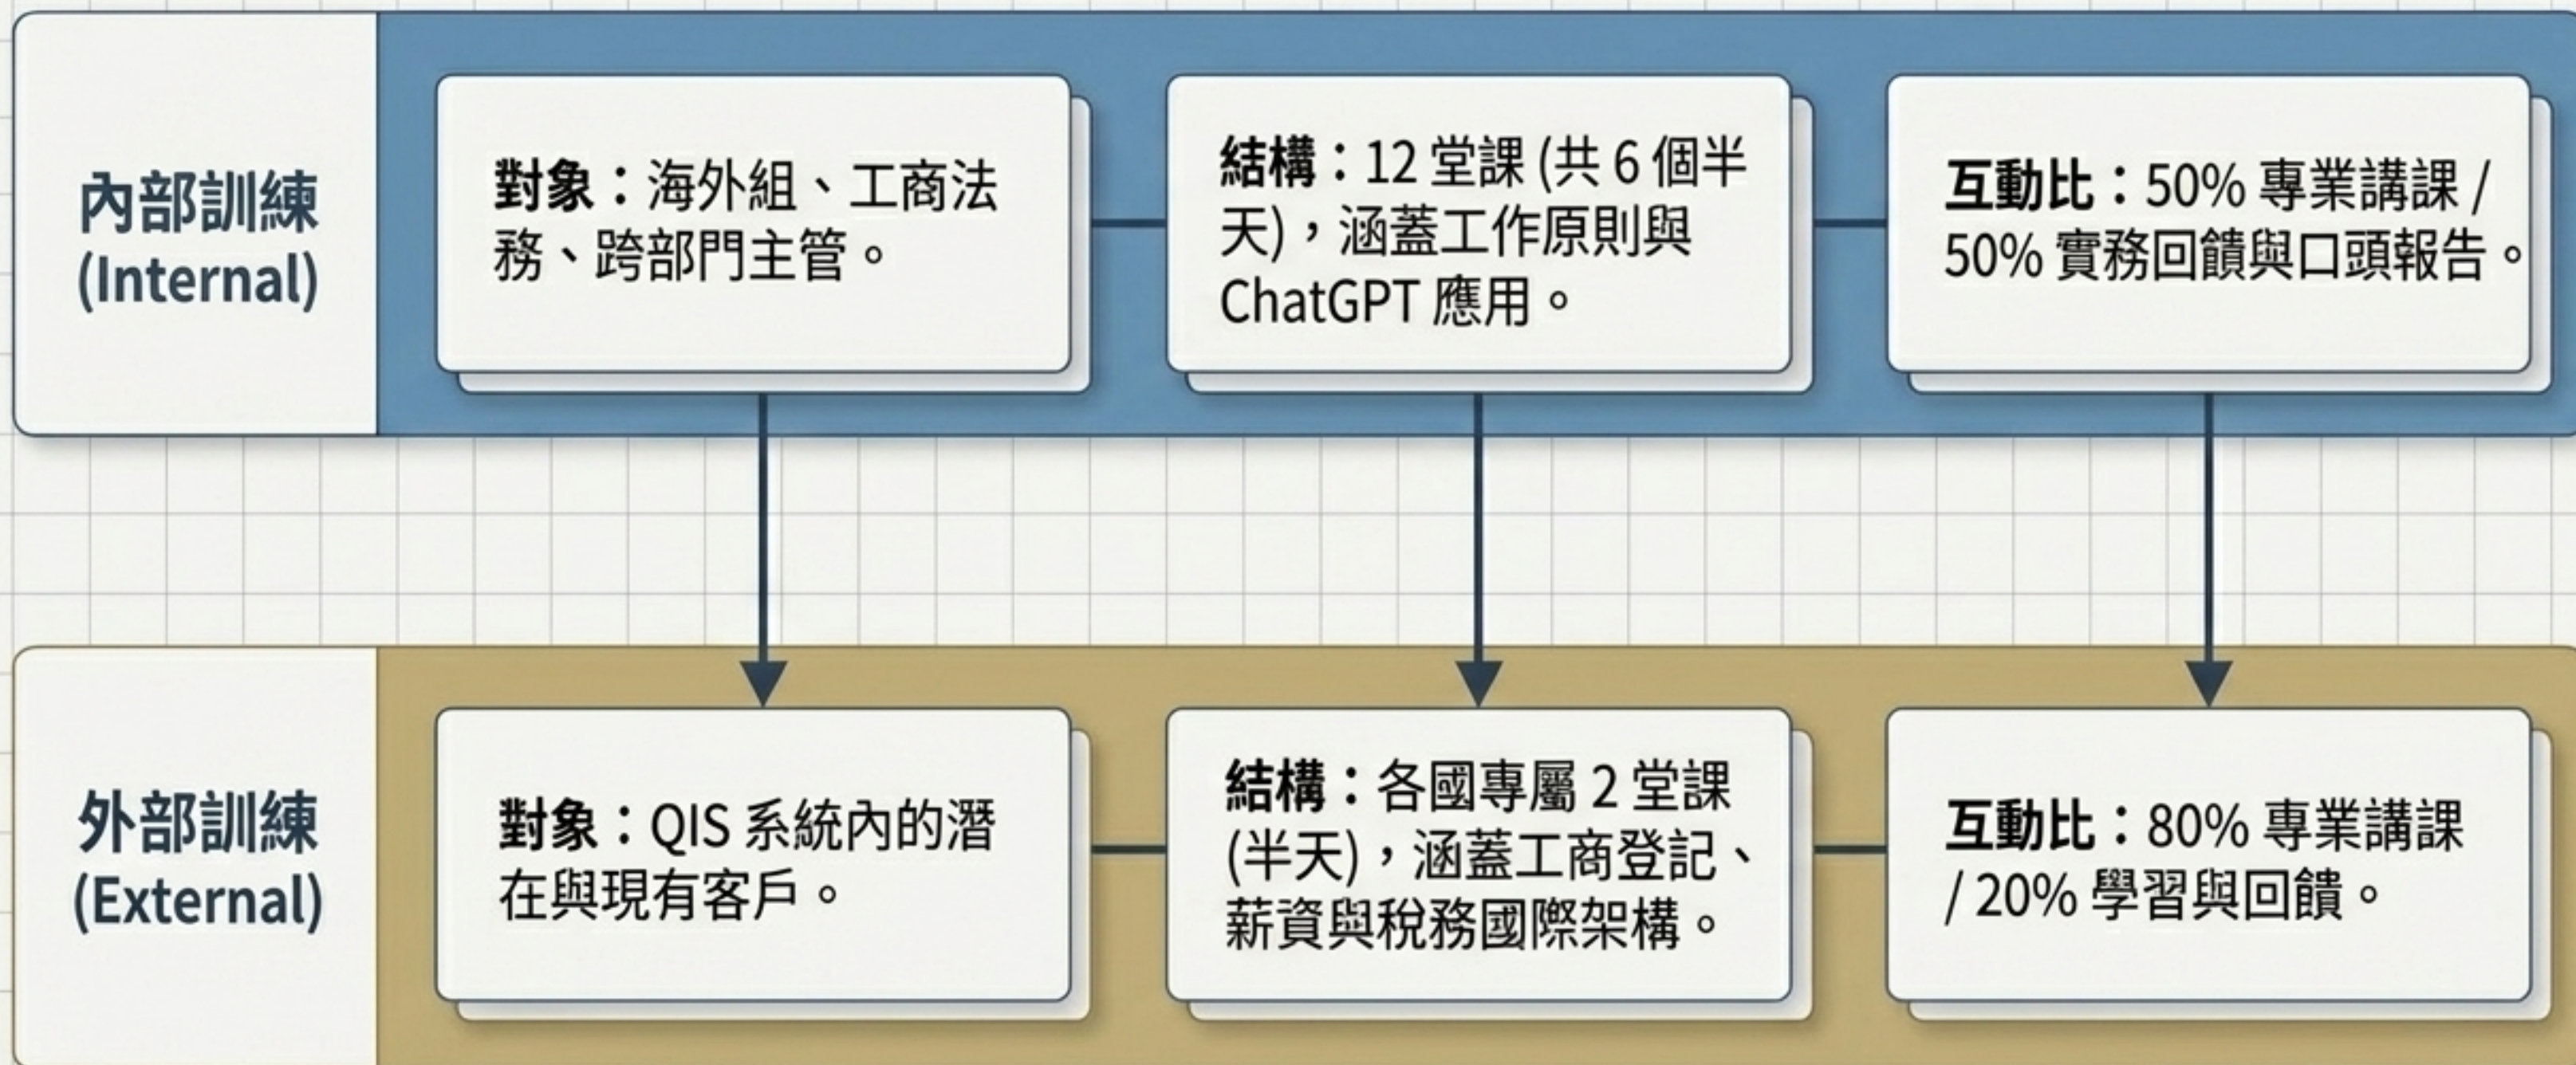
內部訓練 (Internal)

對象：海外組、工商法務、跨部門主管。

結構：12 堂課 (共 6 個半天)，涵蓋工作原則與 ChatGPT 應用。

互動比：50% 專業講課 / 50% 實務回饋與口頭報告。

外部訓練 (External)

對象：QIS 系統內的潛在與現有客戶。

結構：各國專屬 2 堂課 (半天)，涵蓋工商登記、薪資與稅務國際架構。

互動比：80% 專業講課 / 20% 學習與回饋。